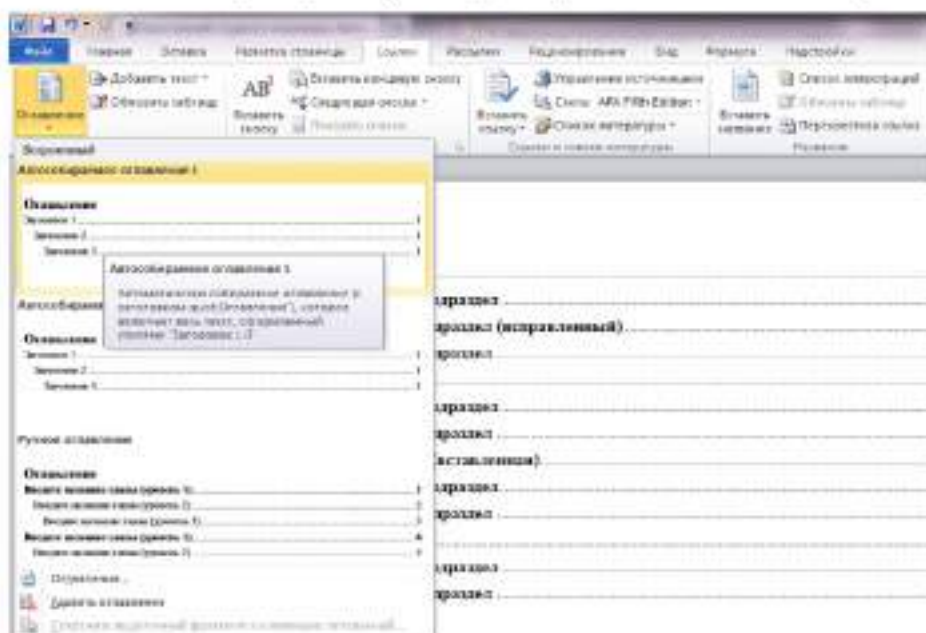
Файл Главная Вставка Разметка страницы Ссылки Рассылки Рецензирование Вид Формат Надстройки

Оглавление
Добавить текст
Обновить таблицу
Вставить сноску
Вставить концевую сноску
Следующая сноска
Показать сноски
Вставить ссылку
Управление источниками
Стиль: APA Fifth Edition
Список литературы
Ссылки и списки литературы
Вставить название
Список иллюстраций
Обновить таблицу
Перекрестная ссылка
Названия

Встроенный
Автособираемое оглавление 1

Оглавление
Заголовок 1
Заголовок 2
Заголовок 3

Автособираемое оглавление 1

Автоматическое оглавление (с заголовком "Оглавление"), которое включает весь текст, оформленный стилем "Заголовок 1-3"

Автособираемое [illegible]

Оглавление
Заголовок 1
Заголовок 2
Заголовок 3

Ручное оглавление

Оглавление
Введите название главы (уровень 1)
Введите название главы (уровень 2)
Введите название главы (уровень 3)
Введите название главы (уровень 1)
Введите название главы (уровень 2)

Оглавление...
Удалить оглавление
Сохранить выделенный фрагмент в коллекцию оглавлений...

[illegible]драздел
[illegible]драздел (исправленный)
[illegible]раздел
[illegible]драздел
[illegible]раздел
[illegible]ставления)
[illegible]драздел
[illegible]раздел
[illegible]драздел
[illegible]раздел